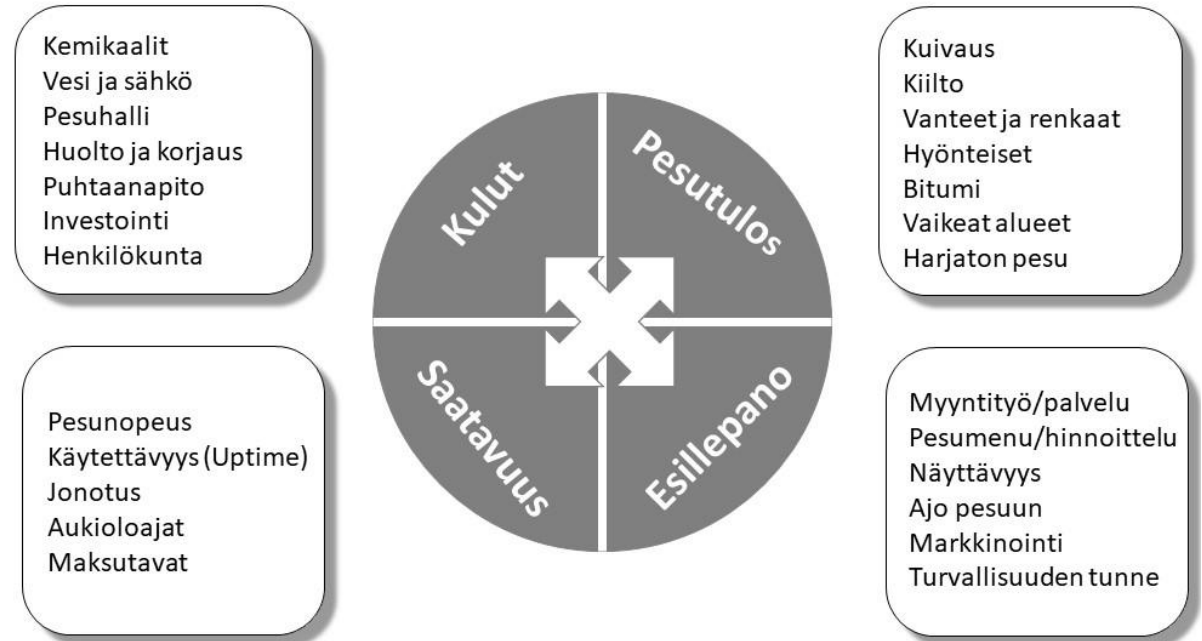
Kemikaalit
Vesi ja sähkö
Pesuhalli
Huolto ja korjaus
Puhtaanapito
Investointi
Henkilökunta

Kulut

Pesutulos

Kuivaus
Kiilto
Vanteet ja renkaat
Hyönteiset
Bitumi
Vaikeat alueet
Harjaton pesu

Pesunopeus
Käytettävyys (Uptime)
Jonotus
Aukioloajat
Maksutavat

Saatavuus

Esillepano

Myyntityö/palvelu
Pesumenu/hinnoittelu
Näyttävyys
Ajo pesuun
Markkinointi
Turvallisuuden tunne